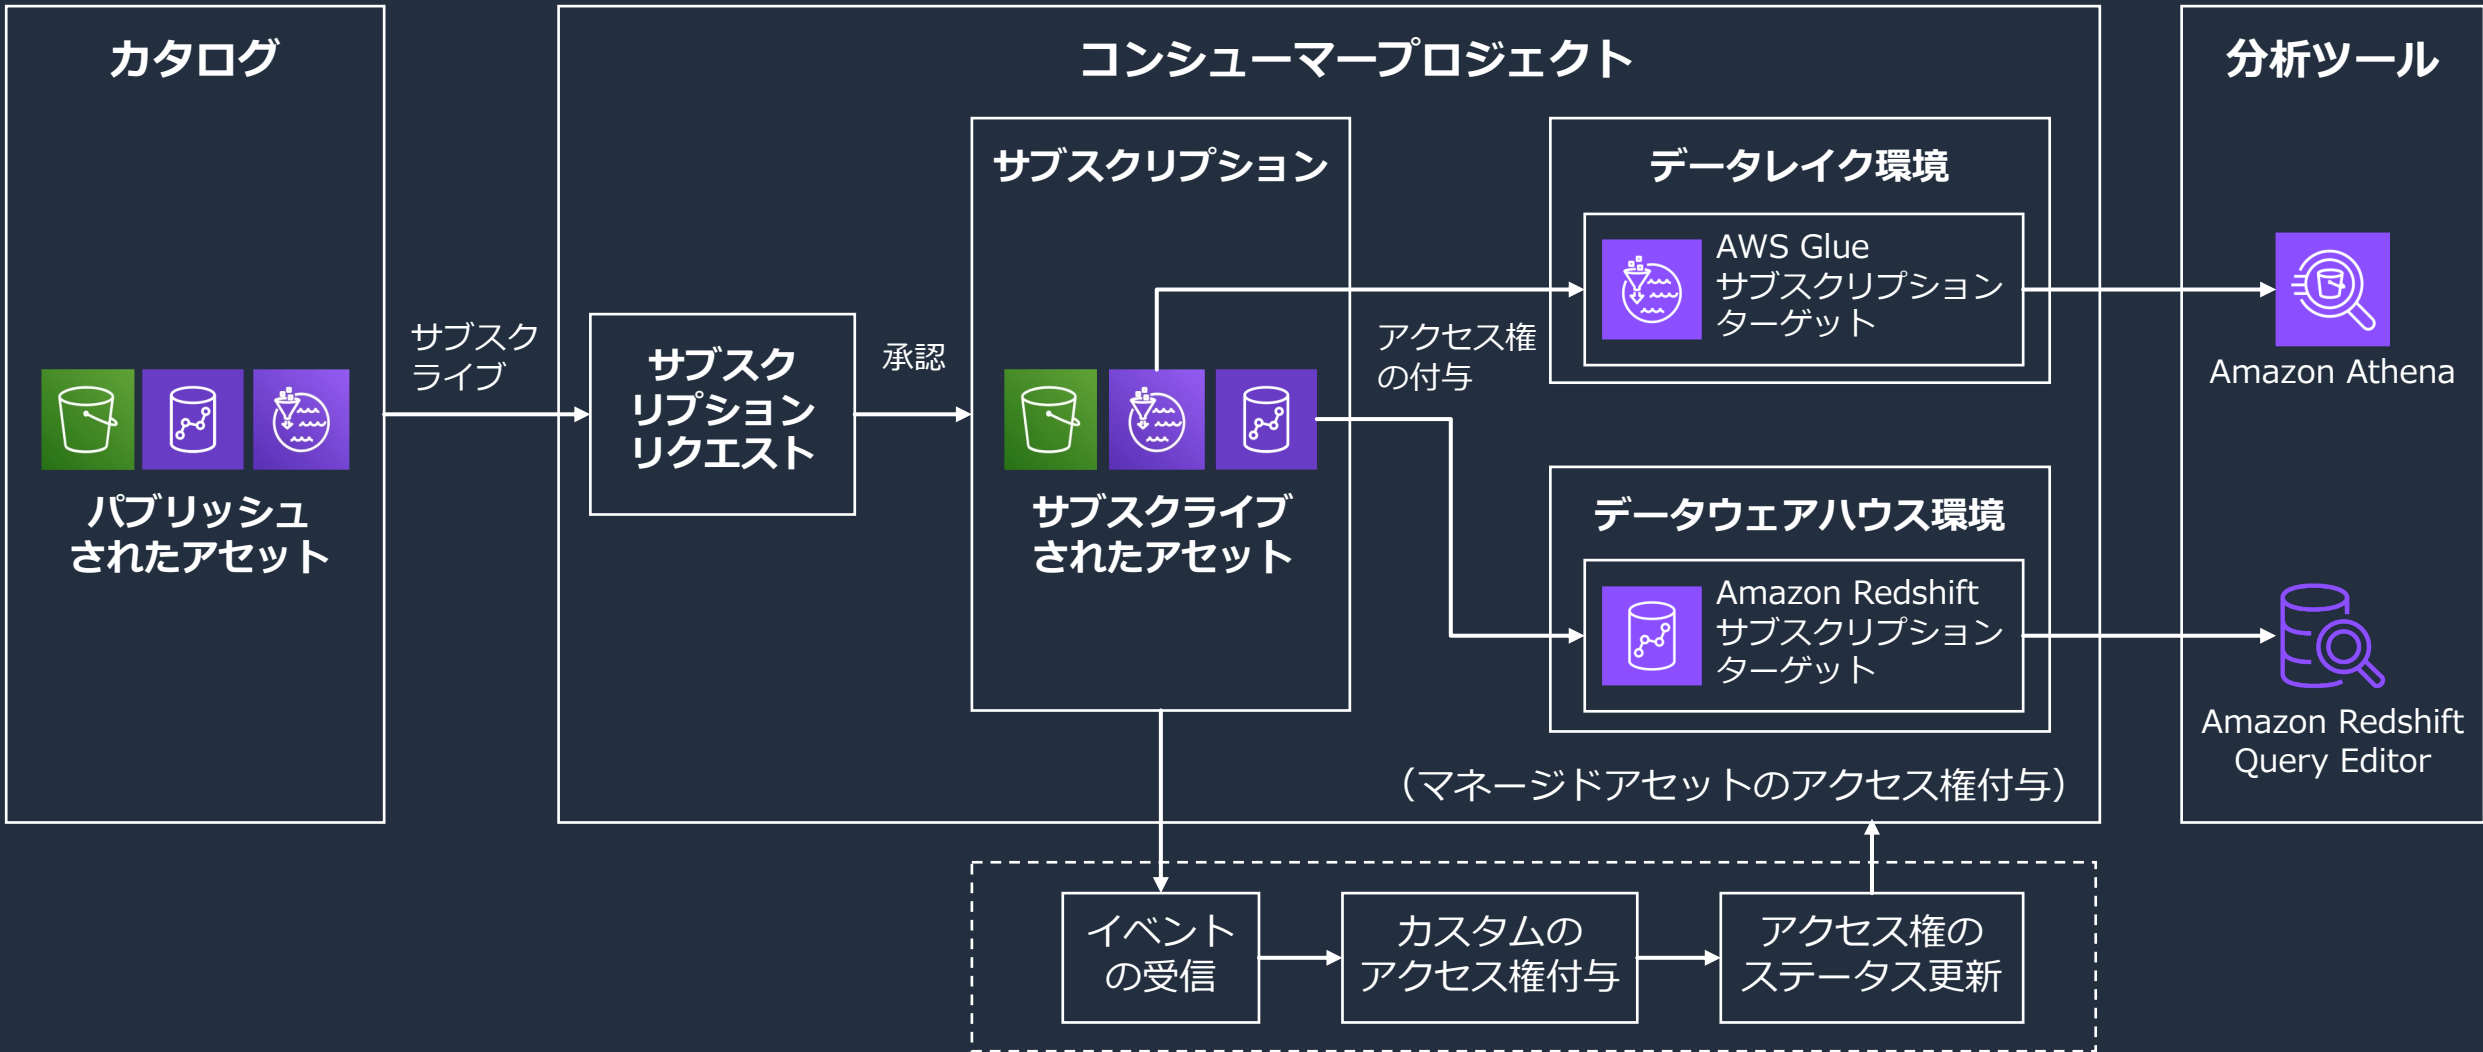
カタログ

パブリッシュされたアセット

サブスクライブ

コンシューマープロジェクト

サブスクリプションリクエスト

承認

サブスクリプション

サブスクライブされたアセット

アクセス権の付与

データレイク環境

AWS Glue サブスクリプションターゲット

データウェアハウス環境

Amazon Redshift サブスクリプションターゲット

（マネージドアセットのアクセス権付与）

分析ツール

Amazon Athena

Amazon Redshift Query Editor

イベントの受信

カスタムのアクセス権付与

アクセス権のステータス更新